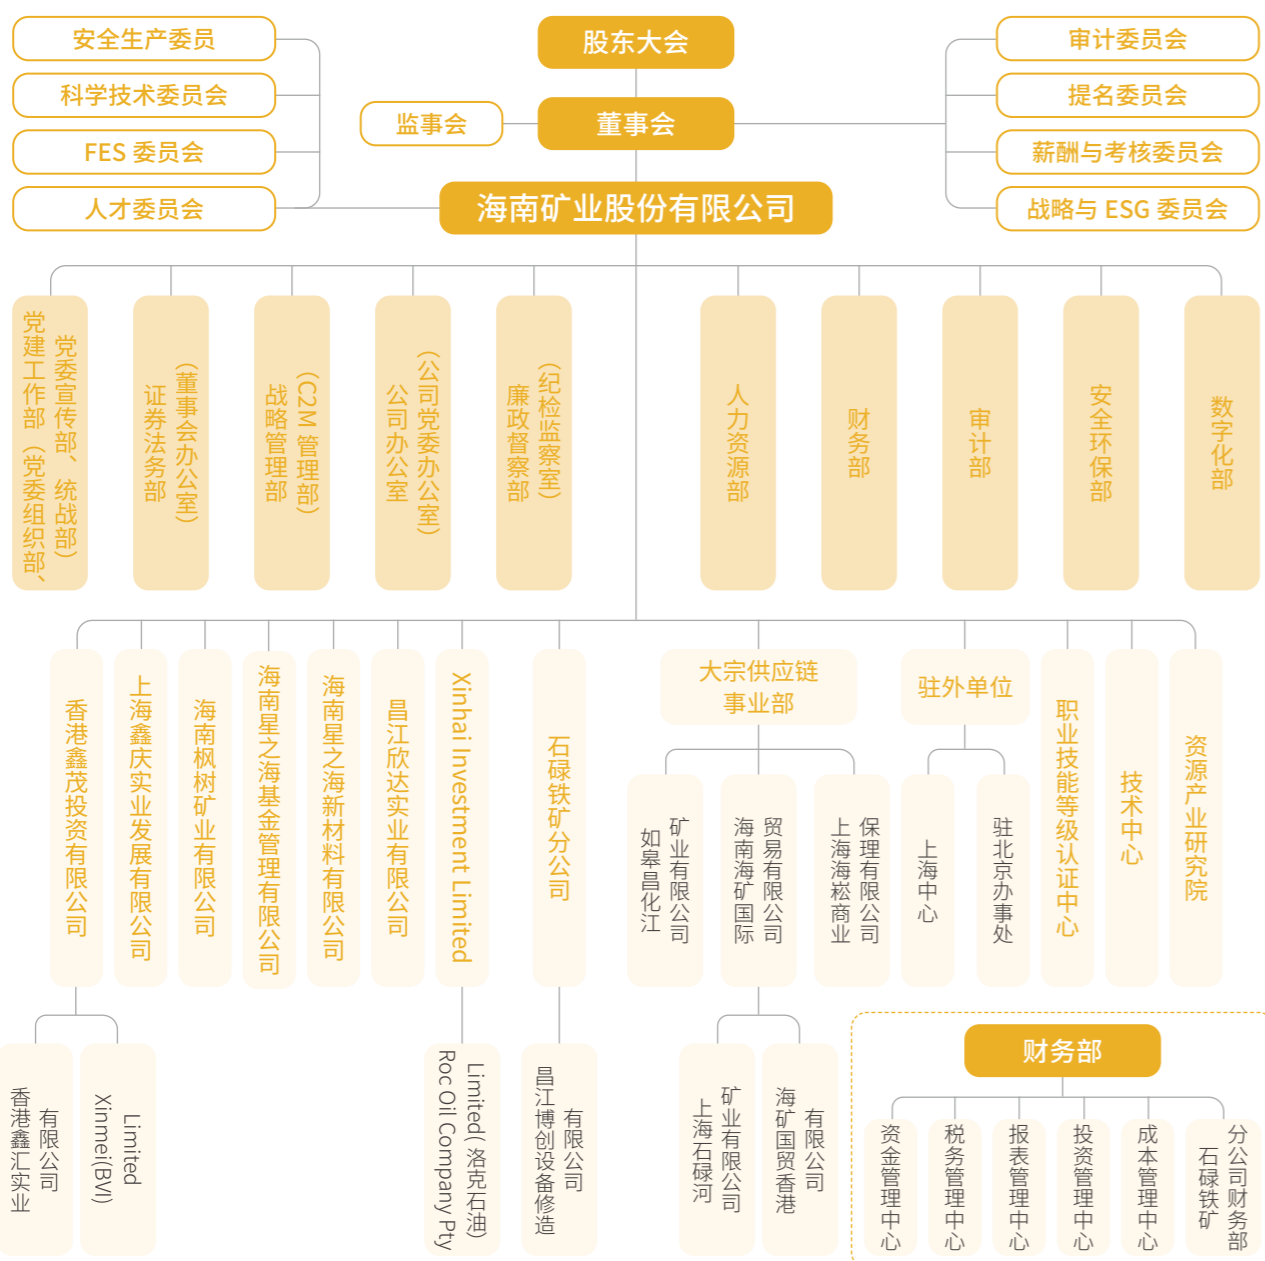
安全生产委员
科学技术委员会
FES 委员会
人才委员会

股东大会
监事会
董事会
海南矿业股份有限公司

审计委员会
提名委员会
薪酬与考核委员会
战略与 ESG 委员会

党委宣传部、统战部）党建工作部（党委组织部、
（董事会办公室）证券法务部
（C2M 管理部）战略管理部
（公司党委办公室）公司办公室
（纪检监察室）廉政督察部
人力资源部
财务部
审计部
安全环保部
数字化部

香港鑫茂投资有限公司
上海鑫庆实业发展有限公司
海南枫树矿业有限公司
海南星之海基金管理有限公司
海南星之海新材料有限公司
昌江欣达实业有限公司
Xinhai Investment Limited
石碌铁矿分公司
大宗供应链事业部
矿业有限公司 如皋昌化江
贸易有限公司 海南海矿国际
保理有限公司 上海海崧商业
驻外单位
上海中心
驻北京办事处
职业技能等级认证中心
技术中心
资源产业研究院

有限公司 香港鑫汇实业
Limited Xinmei(BVI)
Limited(洛克石油) Roc Oil Company Pty
有限公司 昌江博创设备修造
矿业有限公司 上海石碌河
有限公司 海矿国贸香港

财务部
资金管理中心
税务管理中心
报表管理中心
投资管理中心
成本管理中心
分公司财务部 石碌铁矿